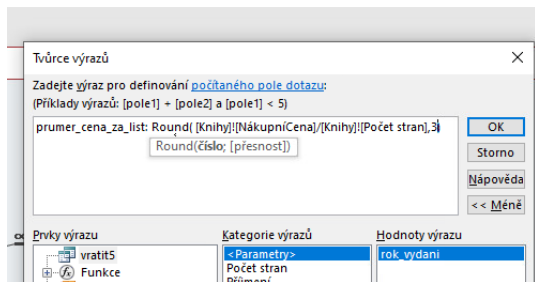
Tvůrce výrazů

×

Zadejte výraz pro definování počítaného pole dotazu:
(Příklady výrazů: [pole1] + [pole2] a [pole1] < 5)

prumer_cena_za_list: Round( [Knihy]![NákupníCena]/[Knihy]![Počet stran],3)

Round(číslo; [přesnost])

OK

Storno

Nápověda

<< Méně

Prvky výrazu

vratit5

Funkce

Kategorie výrazů

<Parametry>

Počet stran

Průměr

Hodnoty výrazu

rok_vydani